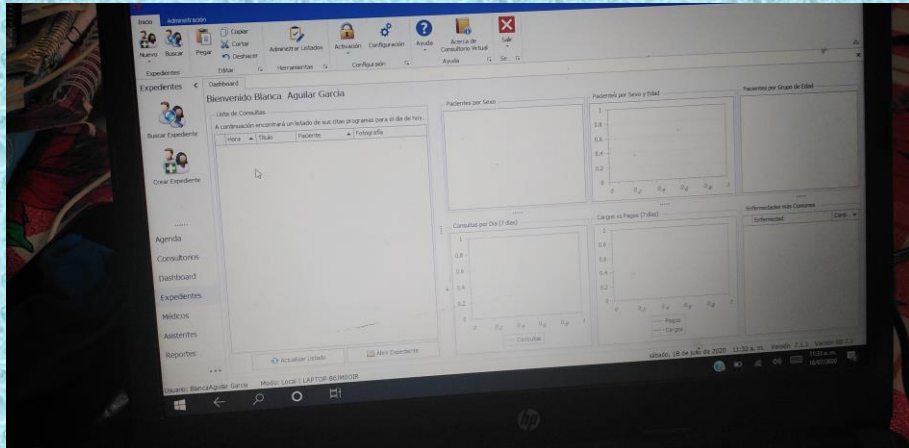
Inicio Administración

Nuevo Buscar Pegar Copiar Cortar Deshacer Administrar Listados Activación Configuración Ayuda Acerca de Consultorio Virtual Salir

Expedientes Editar Herramientas Configuración Ayuda Sa

Expedientes <

Dashboard

Bienvenido Blanca Aguilar Garcia

Lista de Consultas

A continuación encontrará un listado de sus citas programas para el día de hoy.

| Hora | Titulo | Paciente | Fotografía |
|---|---|---|---|

Buscar Expediente

Crear Expediente

Agenda

Consultorios

Dashboard

Expedientes

Médicos

Asistentes

Reportes

Actualizar Listado

Abrir Expediente

Pacientes por Sexo

Pacientes por Sexo y Edad

Pacientes por Grupo de Edad

Consultas por Día (7 días)

Cargos vs Pagos (7 días)

Enfermedades más Comunes

Enfermedad Cant.

Consultas

Pagos

Cargos

sábado, 18 de julio de 2020 11:32 a. m. Versión: 7.1.1 Versión BD: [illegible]

Usuario: BlancaAguilar Garcia Modo: Local | LAPTOP-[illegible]

11:32 a. m. 18/07/2020